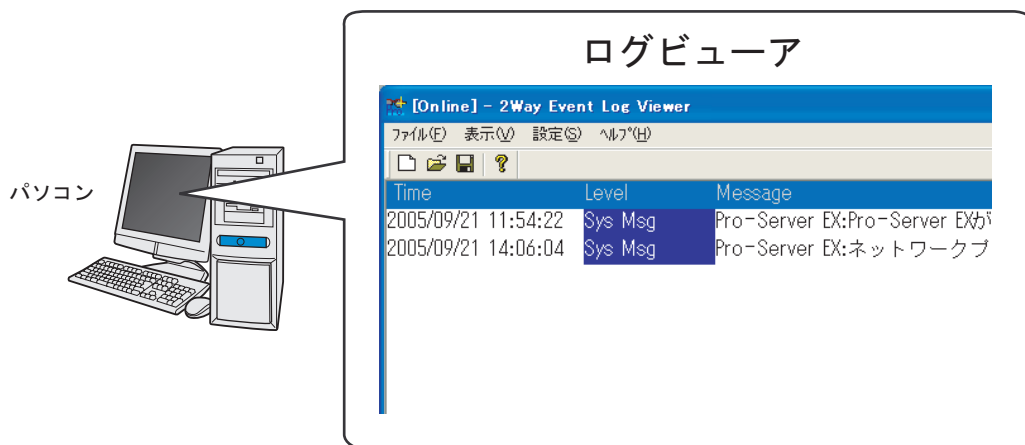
ログビューア

パソコン

[Online] - 2Way Event Log Viewer

ファイル(F) 表示(V) 設定(S) ヘルプ(H)

| Time | Level | Message |
|---|---|---|
| 2005/09/21 11:54:22 | Sys Msg | Pro-Server EX:Pro-Server EXが |
| 2005/09/21 14:06:04 | Sys Msg | Pro-Server EX:ネットワークブ |